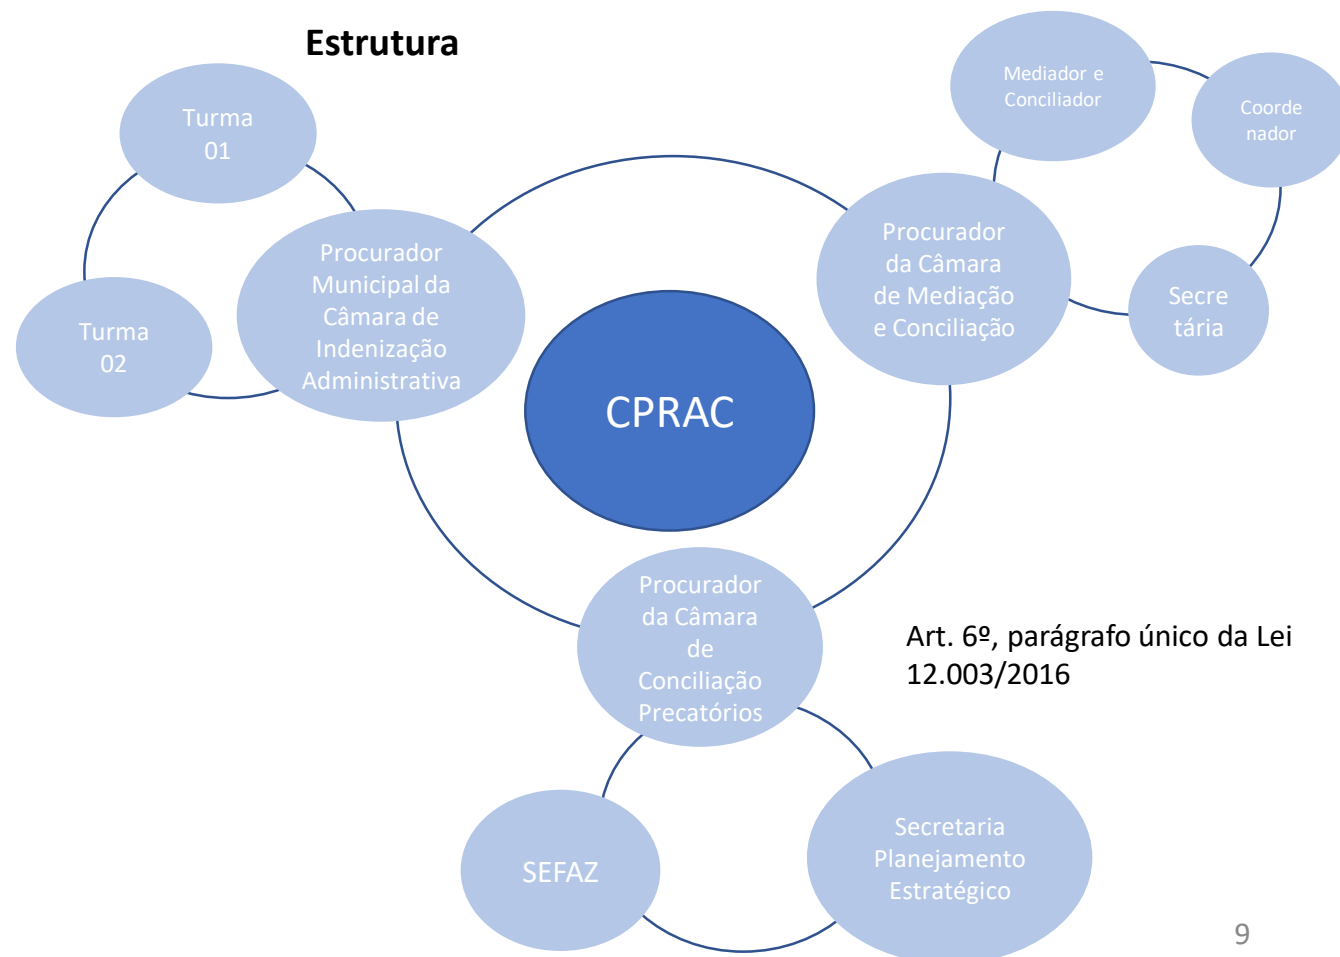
Estrutura

Turma 01

Turma 02

Procurador Municipal da Câmara de Indenização Administrativa

CPRAC

Mediador e Conciliador

Coorde nador

Procurador da Câmara de Mediação e Conciliação

Secre tária

Procurador da Câmara de Conciliação Precatórios

Art. 6º, parágrafo único da Lei 12.003/2016

SEFAZ

Secretaria Planejamento Estratégico

9